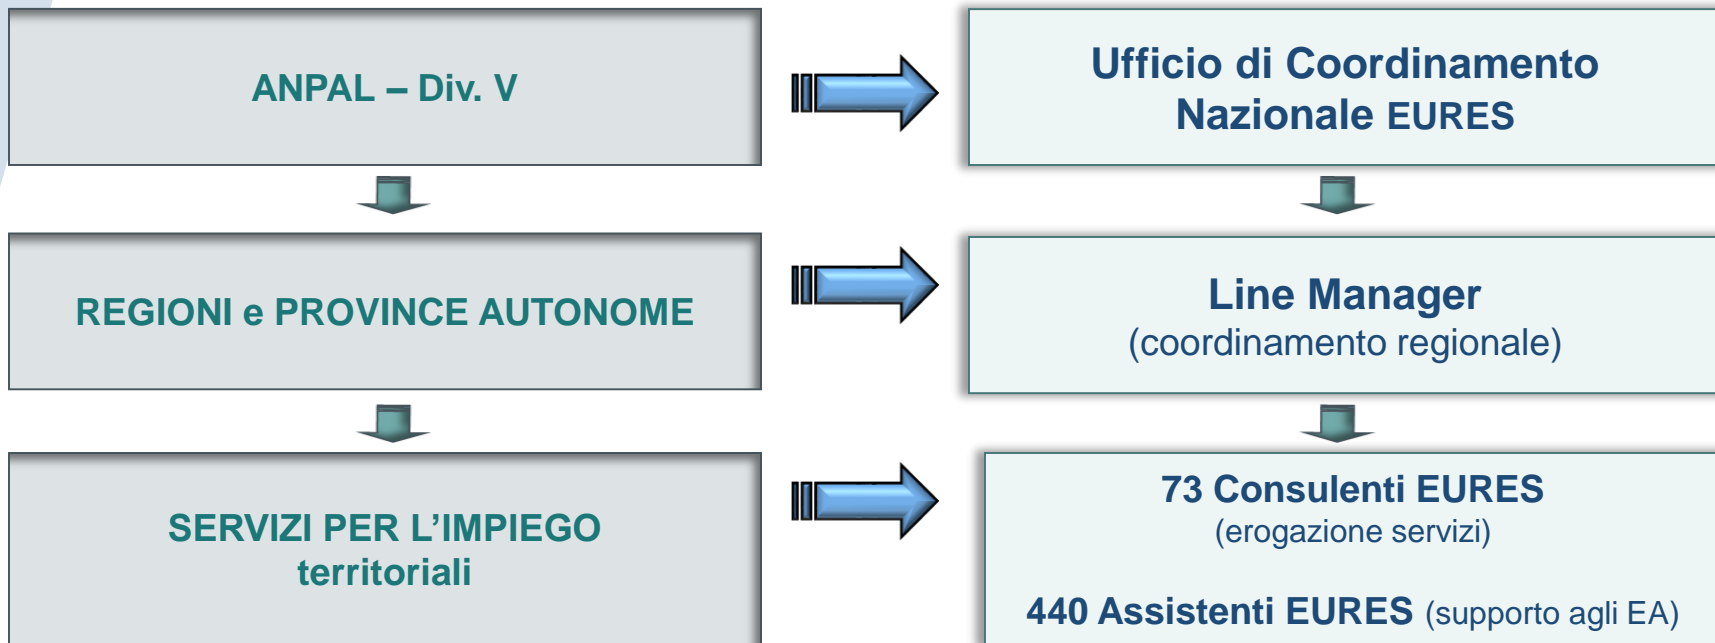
ANPAL – Div. V

Ufficio di Coordinamento Nazionale EURES

REGIONI e PROVINCE AUTONOME

Line Manager
(coordinamento regionale)

SERVIZI PER L'IMPIEGO territoriali

73 Consulenti EURES
(erogazione servizi)

440 Assistenti EURES (supporto agli EA)